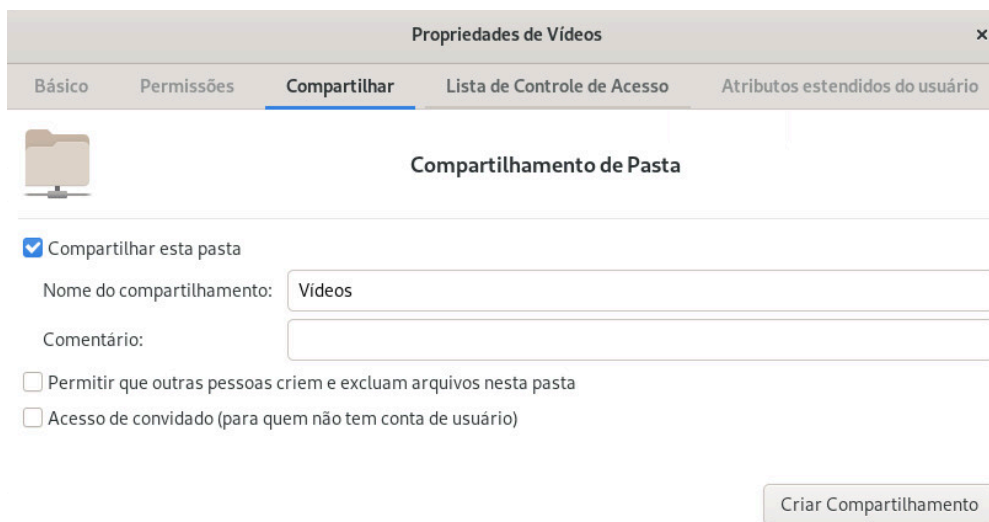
Propriedades de Vídeos

×

Básico Permissões Compartilhar Lista de Controle de Acesso Atributos estendidos do usuário

Compartilhamento de Pasta

Compartilhar esta pasta

Nome do compartilhamento: Vídeos

Comentário:

Permitir que outras pessoas criem e excluam arquivos nesta pasta

Acesso de convidado (para quem não tem conta de usuário)

Criar Compartilhamento